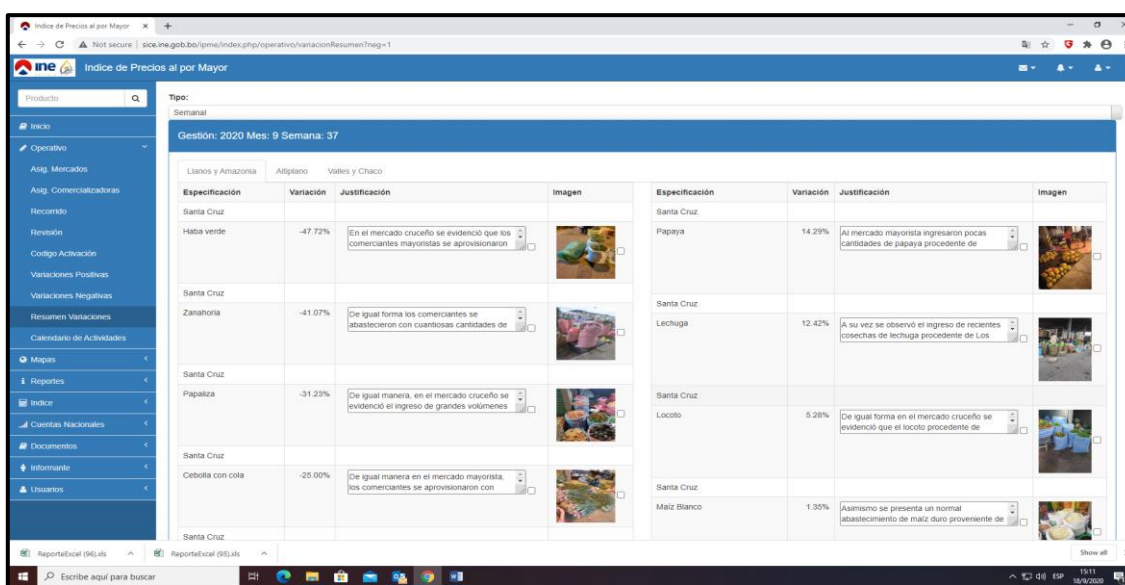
Indice de Precios al por Mayor ×

Not secure | sice.ine.gob.bo/ipme/index.php/operativo/variacionResumen?neg=1

ine Indice de Precios al por Mayor

Producto

Inicio
Operativo
Asig. Mercados
Asig. Comercializadoras
Recorrido
Revisión
Codigo Activación
Variaciones Positivas
Variaciones Negativas
Resumen Variaciones
Calendario de Actividades
Mapas
Reportes
Indice
Cuentas Nacionales
Documentos
Informante
Usuarios

Tipo:
Semanal

Gestión: 2020 Mes: 9 Semana: 37

Llanos y Amazonia | Altiplano | Valles y Chaco

| Especificación | Variación | Justificación | Imagen |
|---|---|---|---|
| Santa Cruz | | | |
| Haba verde | -47.72% | En el mercado cruceño se evidenció que los comerciantes mayoristas se aprovisionaron | |
| Santa Cruz | | | |
| Zanahoria | -41.07% | De igual forma los comerciantes se abastecieron con cuantiosas cantidades de | |
| Santa Cruz | | | |
| Papaliza | -31.23% | De igual manera, en el mercado cruceño se evidenció el ingreso de grandes volúmenes | |
| Santa Cruz | | | |
| Cebolla con cola | -25.00% | De igual manera en el mercado mayorista, los comerciantes se aprovisionaron con | |
| Santa Cruz | | | |

| Especificación | Variación | Justificación | Imagen |
|---|---|---|---|
| Santa Cruz | | | |
| Papaya | 14.29% | Al mercado mayorista ingresaron pocas cantidades de papaya procedente de | |
| Santa Cruz | | | |
| Lechuga | 12.42% | A su vez se observó el ingreso de recientes cosechas de lechuga procedente de Los | |
| Santa Cruz | | | |
| Locoto | 5.28% | De igual forma en el mercado cruceño se evidenció que el locoto procedente de | |
| Santa Cruz | | | |
| Maíz Blanco | 1.35% | Asimismo se presenta un normal abastecimiento de maíz duro proveniente de | |

ReporteExcel (96).xls ^ ReporteExcel (95).xls ^ Show all

Escribe aquí para buscar

ESP 15:11 18/9/2020